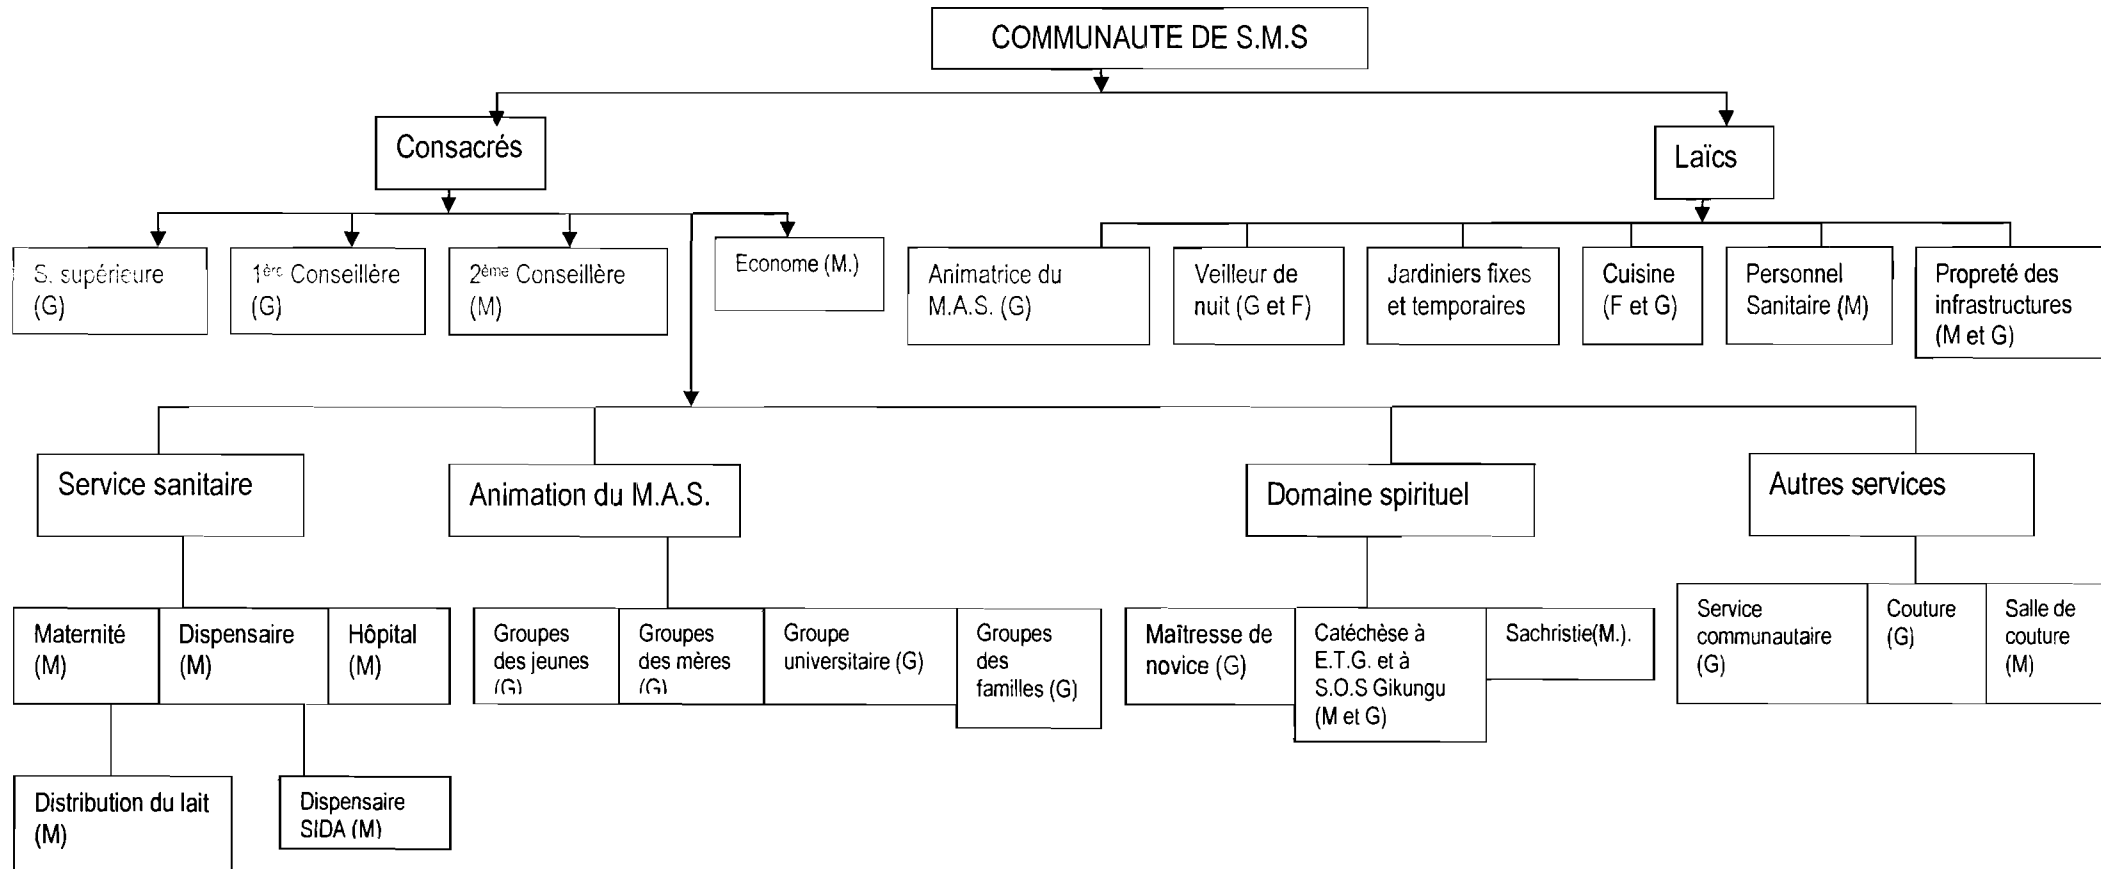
COMMUNAUTE DE S.M.S

Consacrés

Laïcs

S. supérieure (G)

1ère Conseillère (G)

2ème Conseillère (M)

Econome (M.)

Animatrice du M.A.S. (G)

Veilleur de nuit (G et F)

Jardiniers fixes et temporaires

Cuisine (F et G)

Personnel Sanitaire (M)

Propreté des infrastructures (M et G)

Service sanitaire

Animation du M.A.S.

Domaine spirituel

Autres services

Maternité (M)

Dispensaire (M)

Hôpital (M)

Groupes des jeunes (G)

Groupes des mères (G)

Groupe universitaire (G)

Groupes des familles (G)

Maîtresse de novice (G)

Catéchèse à E.T.G. et à S.O.S Gikungu (M et G)

Sachristie(M.).

Service communautaire (G)

Couture (G)

Salle de couture (M)

Distribution du lait (M)

Dispensaire SIDA (M)